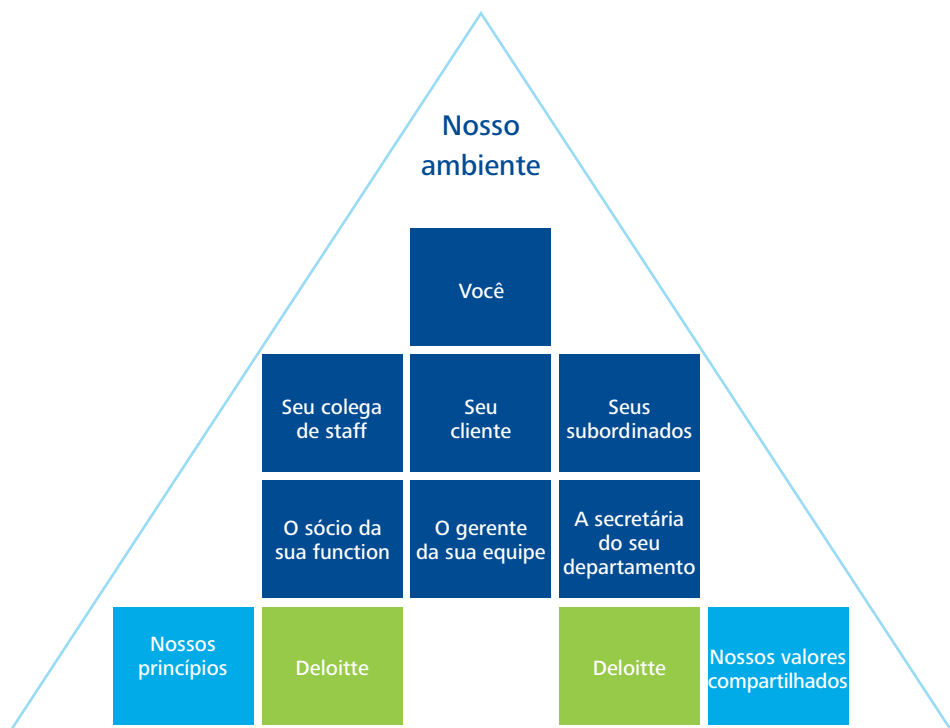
Nosso ambiente

Você

Seu colega de staff

Seu cliente

Seus subordinados

O sócio da sua function

O gerente da sua equipe

A secretária do seu departamento

Nossos princípios

Deloitte

Deloitte

Nossos valores compartilhados